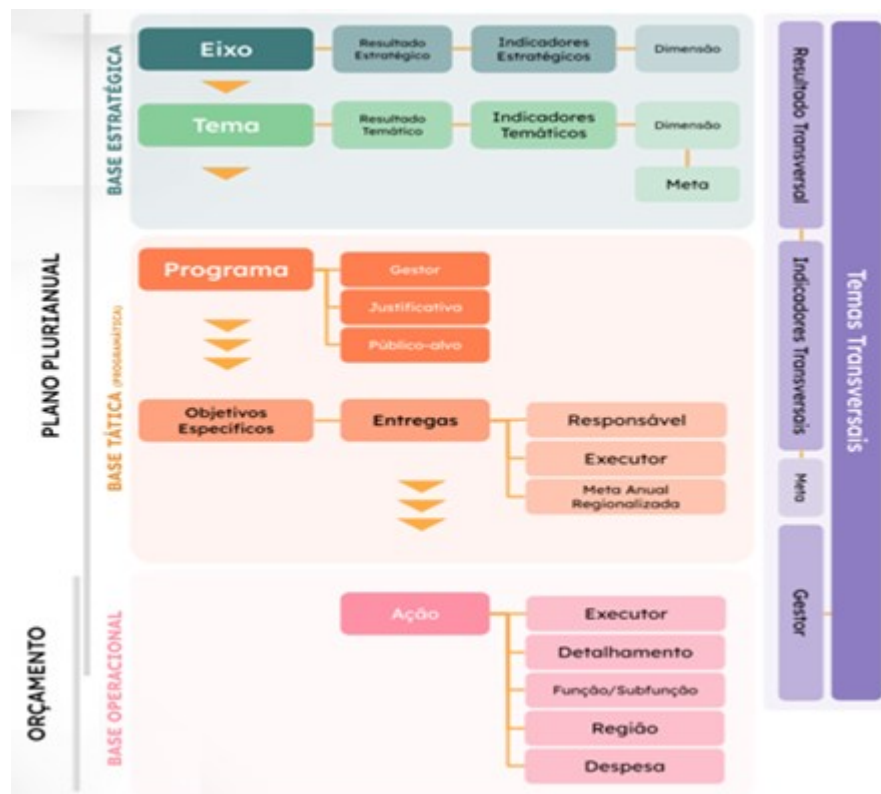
PLANO PLURIANUAL

ORÇAMENTO

BASE ESTRATÉGICA

Eixo
Resultado Estratégico
Indicadores Estratégicos
Dimensão

Tema
Resultado Temático
Indicadores Temáticos
Dimensão
Meta

BASE TÁTICA (PROGRAMÁTICA)

Programa
Gestor
Justificativa
Público-alvo

Objetivos Específicos
Entregas
Responsável
Executor
Meta Anual Regionalizada

BASE OPERACIONAL

Ação
Executor
Detalhamento
Função/Subfunção
Região
Despesa

Resultado Transversal
Indicadores Transversais
Meta
Gestor

Temas Transversais